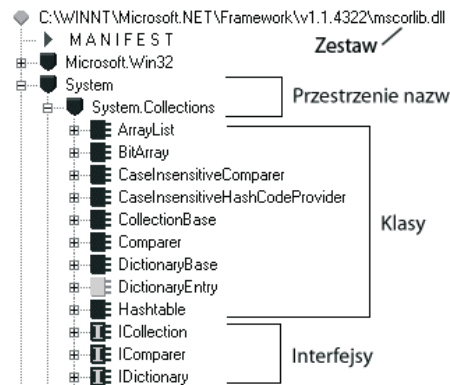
C:\WINNT\Microsoft.NET\Framework\v1.1.4322\mscorlib.dll
MANIFEST
Zestaw
Microsoft.Win32
System
Przestrzenie nazw
System.Collections
ArrayList
BitArray
CaseInsensitiveComparer
CaseInsensitiveHashCodeProvider
CollectionBase
Klasy
Comparer
DictionaryBase
DictionaryEntry
Hashtable
ICollection
IComparer
Interfejsy
IDictionary